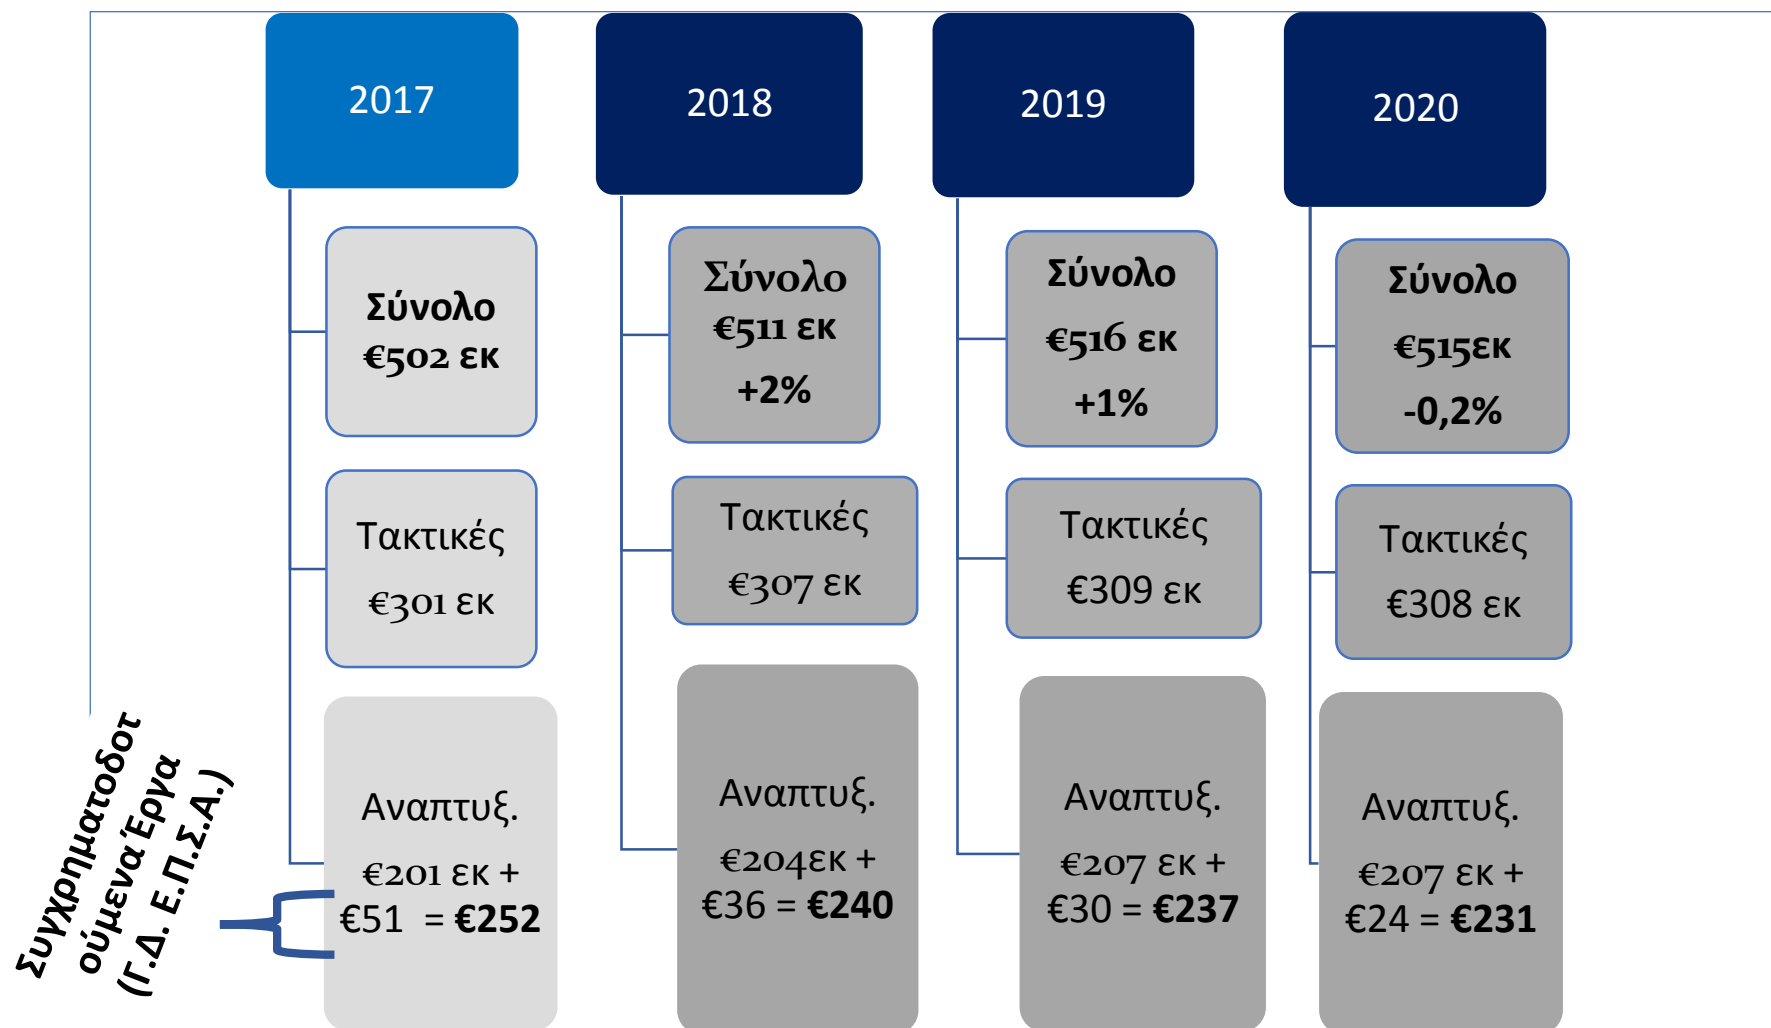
2017

Σύνολο €502 εκ

Τακτικές €301 εκ

Αναπτυξ. €201 εκ + €51 = **€252**

2018

Σύνολο €511 εκ +2%

Τακτικές €307 εκ

Αναπτυξ. €204εκ + €36 = **€240**

2019

Σύνολο €516 εκ +1%

Τακτικές €309 εκ

Αναπτυξ. €207 εκ + €30 = **€237**

2020

Σύνολο €515εκ -0,2%

Τακτικές €308 εκ

Αναπτυξ. €207 εκ + €24 = **€231**

Συγχρηματοδοτούμενα Έργα (Γ.Δ. Ε.Π.Σ.Α.)